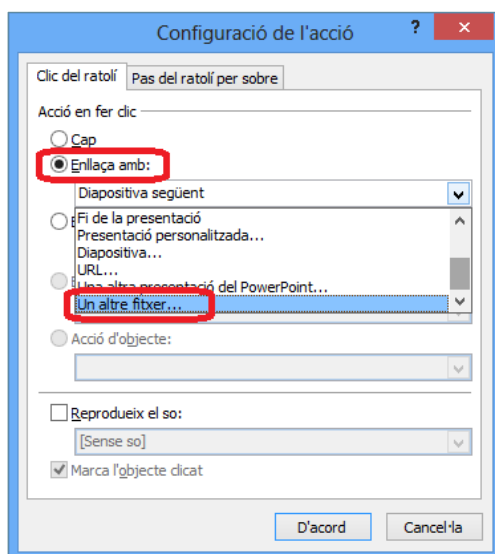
Configuració de l'acció

?

Clic del ratolí

Pas del ratolí per sobre

Acció en fer clic

Cap

Enllaça amb:

Diapositiva següent

Fi de la presentació

Presentació personalitzada...

Diapositiva...

URL...

Una altra presentació del PowerPoint...

Un altre fitxer...

Acció d'objecte:

Reprodueix el so:

[Sense so]

Marca l'objecte clicat

D'acord

Cancel·la